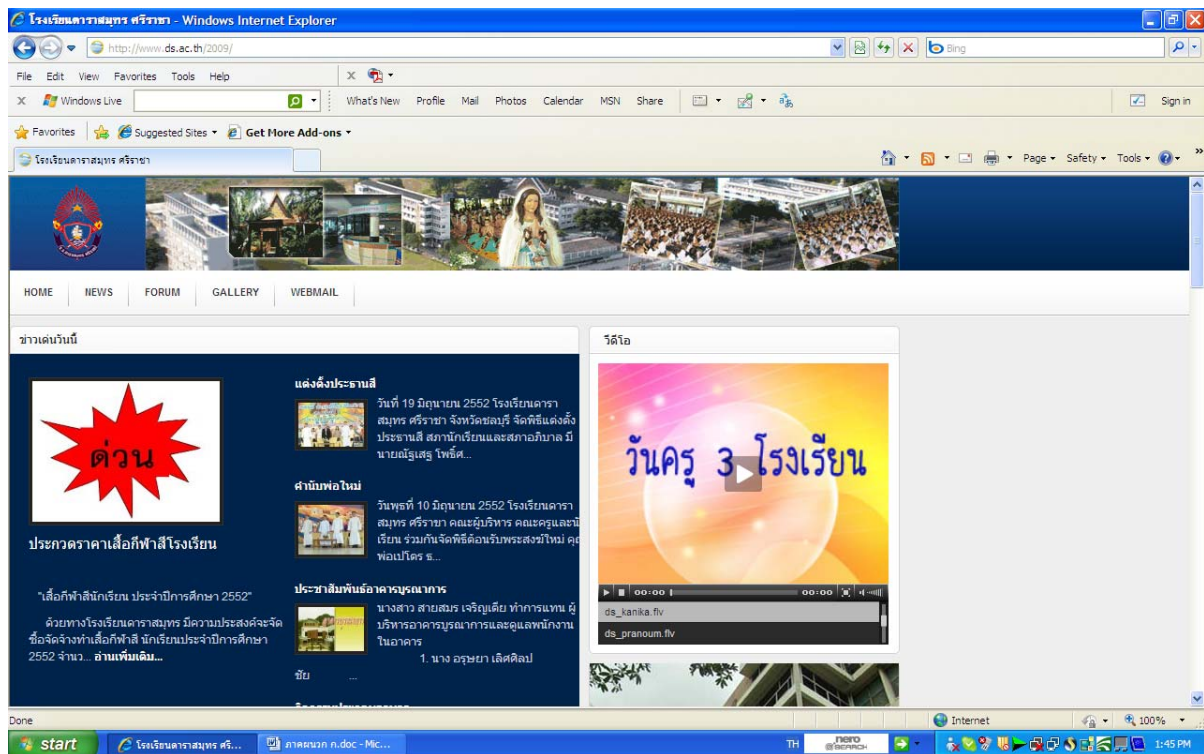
โรงเรียนดาราสมุทร ศรีราชา - Windows Internet Explorer

http://www.ds.ac.th/2009/

Bing

File Edit View Favorites Tools Help

Windows Live

What's New Profile Mail Photos Calendar MSN Share

Sign in

Favorites Suggested Sites Get More Add-ons

โรงเรียนดาราสมุทร ศรีราชา

Page Safety Tools

HOME NEWS FORUM GALLERY WEBMAIL

ข่าวเด่นวันนี้

ด่วน

ประกวดราคาเสื้อกีฬาสีโรงเรียน

"เสื้อกีฬาสีนักเรียน ประจำปีการศึกษา 2552"

ด้วยทางโรงเรียนดาราสมุทร มีความประสงค์จะจัดซื้อจัดจ้างทำเสื้อกีฬาสี นักเรียนประจำปีการศึกษา 2552 จำนว... อ่านเพิ่มเติม...

แต่งตั้งประธานสี

วันที่ 19 มิถุนายน 2552 โรงเรียนดาราสมุทร ศรีราชา จังหวัดชลบุรี จัดพิธีแต่งตั้งประธานสี สภานักเรียนและสภาอภิบาล มีนายณัฐเสฐ โพธิ์ศ...

ต้อนรับพ่อใหม่

วันพุธที่ 10 มิถุนายน 2552 โรงเรียนดาราสมุทร ศรีราชา คณะผู้บริหาร คณะครูและนักเรียน ร่วมกันจัดพิธีต้อนรับพระสงฆ์ใหม่ คุณพ่อเปโตร ธ...

ประชาสัมพันธ์อาคารบูรณาการ

นางสาว สายสมร เจริญเดีย ทำการแทน ผู้บริหารอาคารบูรณาการและดูแลพนักงานในอาคาร

1. นาง อรุษยา เลิศศิลป ชัย ...

วีดีโอ

วันครู 3 โรงเรียน

00:00 00:00

ds_kanika.flv

ds_pranoum.flv

Done

Internet

100%

start

โรงเรียนดาราสมุทร ศรี...

ภาคผนวก ก.doc - Mic...

TH

nero SEARCH

1:45 PM